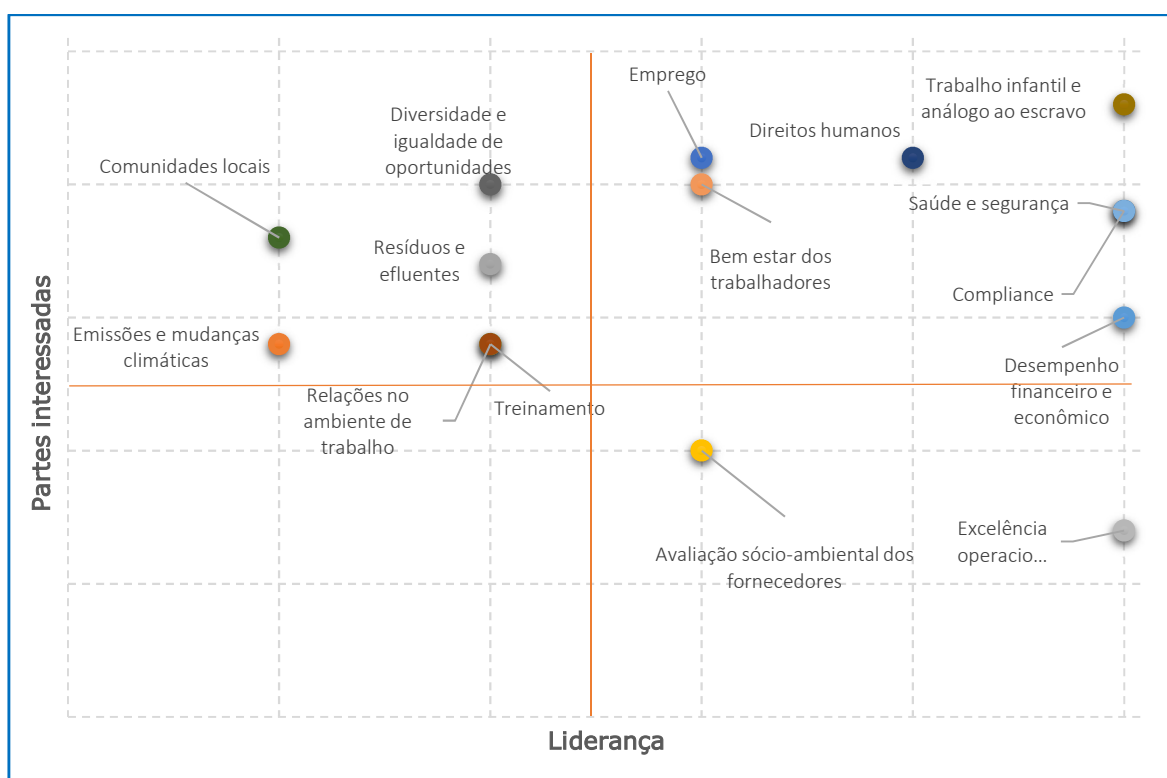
Emprego

Trabalho infantil e análogo ao escravo

Diversidade e igualdade de oportunidades

Direitos humanos

Comunidades locais

Saúde e segurança

Resíduos e efluentes

Bem estar dos trabalhadores

Compliance

Emissões e mudanças climáticas

Desempenho financeiro e econômico

Relações no ambiente de trabalho

Treinamento

Excelência operacio...

Avaliação sócio-ambiental dos fornecedores

Partes interessadas

Liderança